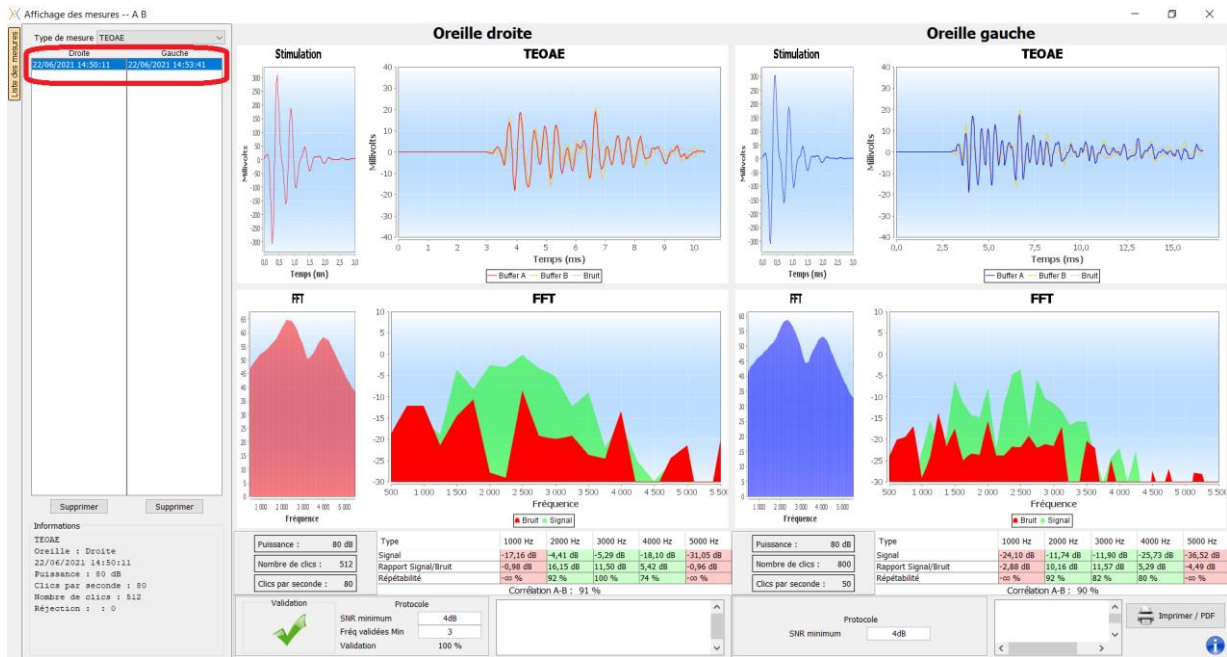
Affichage des mesures -- A B

Liste des mesures

Type de mesure TEOAE

| Droite | Gauche |
|---|---|
| 22/06/2021 14:50:11 | 22/06/2021 14:53:41 |

Supprimer Supprimer

Informations
TEOAE
Oreille : Droite
22/06/2021 14:50:11
Puissance : 80 dB
Clics par seconde : 80
Nombre de clics : 512
Réjection : : 0

Oreille droite

Stimulation
Millivolts
300 250 200 150 100 50 0 -50 -100 -150 -200 -250 -300
0,0 0,5 1,0 1,5 2,0 2,5 3,0
Temps (ms)

TEOAE
Millivolts
40 30 20 10 0 -10 -20 -30 -40
0 1 2 3 4 5 6 7 8 9 10
Temps (ms)
Buffer A Buffer B Bruit

FFT
65 60 55 50 45 40 35 30 25 20 15 10 5 0
1 000 2 000 3 000 4 000 5 000
Fréquence

FFT
10 5 0 -5 -10 -15 -20 -25 -30
500 1 000 1 500 2 000 2 500 3 000 3 500 4 000 4 500 5 000 5 50
Fréquence
Bruit Signal

Puissance : 80 dB
Nombre de clics : 512
Clics par seconde : 80

| Type | 1000 Hz | 2000 Hz | 3000 Hz | 4000 Hz | 5000 Hz |
|---|---|---|---|---|---|
| Signal | -17,16 dB | -4,41 dB | -5,29 dB | -18,10 dB | -31,05 dB |
| Rapport Signal/Bruit | -0,98 dB | 16,15 dB | 11,50 dB | 5,42 dB | -0,96 dB |
| Répétabilité | -∞ % | 92 % | 100 % | 74 % | -∞ % |

Corrélation A-B : 91 %

Validation

Protocole
SNR minimum 4dB
Fréq validées Min 3
Validation 100 %

Oreille gauche

Stimulation
Millivolts
300 250 200 150 100 50 0 -50 -100 -150 -200 -250 -300
0,0 0,5 1,0 1,5 2,0 2,5 3,0
Temps (ms)

TEOAE
Millivolts
40 30 20 10 0 -10 -20 -30 -40
0,0 2,5 5,0 7,5 10,0 12,5 15,0
Temps (ms)
Buffer A Buffer B Bruit

FFT
60 55 50 45 40 35 30 25 20 15 10 5 0
1 000 2 000 3 000 4 000 5 000
Fréquence

FFT
10 5 0 -5 -10 -15 -20 -25 -30
500 1 000 1 500 2 000 2 500 3 000 3 500 4 000 4 500 5 000 5 50
Fréquence
Bruit Signal

Puissance : 80 dB
Nombre de clics : 800
Clics par seconde : 50

| Type | 1000 Hz | 2000 Hz | 3000 Hz | 4000 Hz | 5000 Hz |
|---|---|---|---|---|---|
| Signal | -24,10 dB | -11,74 dB | -11,90 dB | -25,73 dB | -36,52 dB |
| Rapport Signal/Bruit | -2,88 dB | 10,16 dB | 11,57 dB | 5,29 dB | -4,49 dB |
| Répétabilité | -∞ % | 92 % | 82 % | 80 % | -∞ % |

Corrélation A-B : 90 %

Protocole
SNR minimum 4dB

Imprimer / PDF